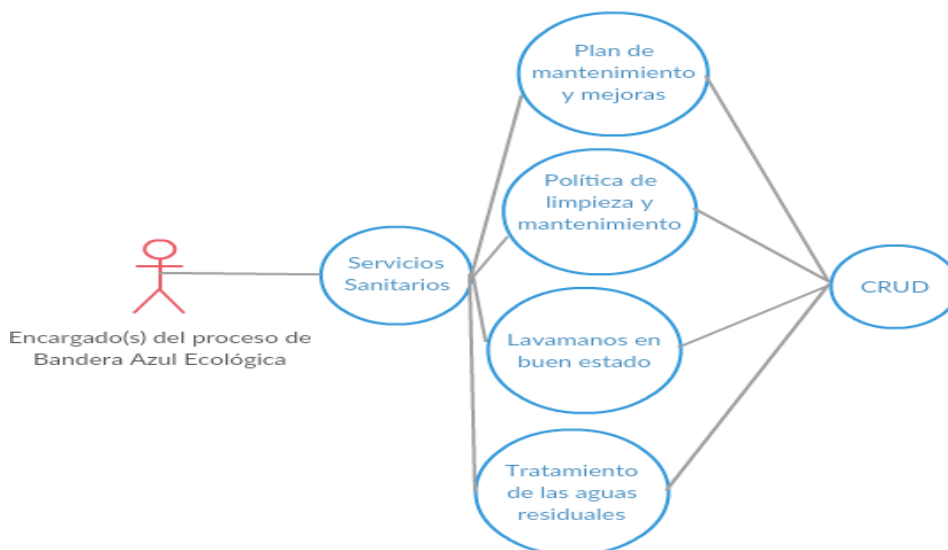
Encargado(s) del proceso de Bandera Azul Ecológica

Servicios Sanitarios

Plan de mantenimiento y mejoras

Política de limpieza y mantenimiento

Lavamanos en buen estado

Tratamiento de las aguas residuales

CRUD